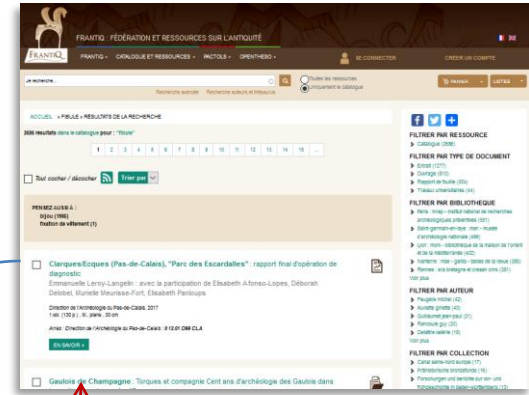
FRANTIQ

FRANTIQ : FÉDÉRATION ET RESSOURCES SUR L'ANTIQUITÉ

FRANTIQ ▾ CATALOGUE ET RESSOURCES ▾ PACTOLS ▾ OPENTHESO ▾

SE CONNECTER CRÉER UN COMPTE

Je recherche...

Toutes les ressources
Uniquement le catalogue

Recherche avancée Recherche auteurs et thésaurus

PANIER ▾ LISTES ▾

ACCUEIL » FIBULE » RÉSULTATS DE LA RECHERCHE

3686 résultats dans le catalogue pour : "fibule"

1 2 3 4 5 6 7 8 9 10 11 12 13 14 15 ...

Tout cocher / décocher Trier par

PENSEZ AUSSI A :
bijou (1966)
fixation de vêtement (1)

Clarques/Ecques (Pas-de-Calais), "Parc des Escardalles" : rapport final d'opération de diagnostic
Emmanuelle Leroy-Langelin : avec la participation de Elisabeth Afonso-Lopes, Déborah Delobel, Murielle Meurisse-Fort, Elisabeth Panloups

Direction de l'Archéologie du Pas-de-Calais, 2017
1 vol. (130 p.) : ill., plans ; 30 cm

Arras : Direction de l'Archéologie du Pas-de-Calais, 9 12.01.D88 CLA

EN SAVOIR +

Gaulois de Champagne : Torques et compagnie Cent ans d'archéologie des Gaulois dans

FILTRER PAR RESSOURCE
Catalogue (3686)

FILTRER PAR TYPE DE DOCUMENT
Extrait (1277)
Ouvrage (810)
Rapport de fouille (554)
Travaux universitaires (44)

FILTRER PAR BIBLIOTHÈQUE
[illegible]
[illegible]
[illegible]
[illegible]
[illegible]
Voir plus

FILTRER PAR AUTEUR
Feugère michel (42)
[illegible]
Guillaumet jean-paul (31)
Rancoule guy (30)
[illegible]
Voir plus

FILTRER PAR COLLECTION
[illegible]
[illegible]
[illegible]
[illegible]